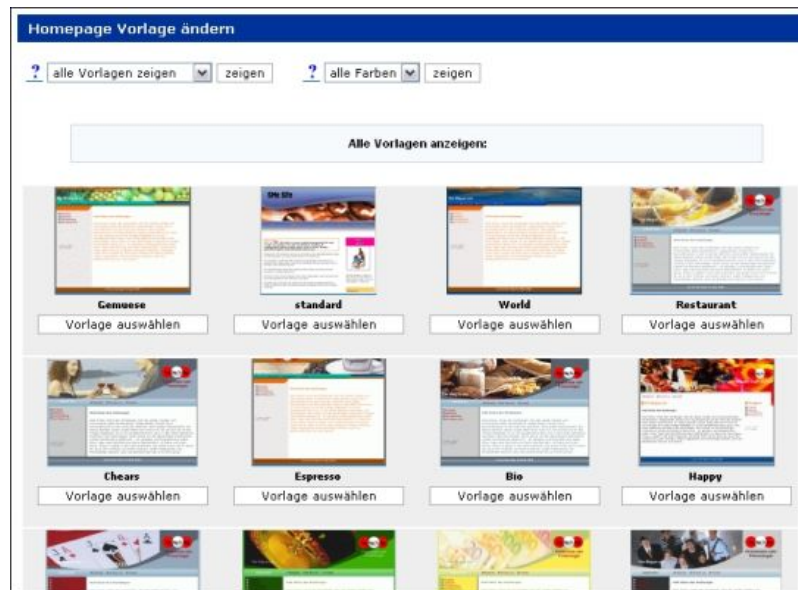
Homepage Vorlage ändern

? alle Vorlagen zeigen zeigen ? alle Farben zeigen

Alle Vorlagen anzeigen:

| Gemuese | standard | World | Restaurant |
|---|---|---|---|
| Vorlage auswählen | Vorlage auswählen | Vorlage auswählen | Vorlage auswählen |
| Chears | Espresso | Bio | Happy |
| Vorlage auswählen | Vorlage auswählen | Vorlage auswählen | Vorlage auswählen |